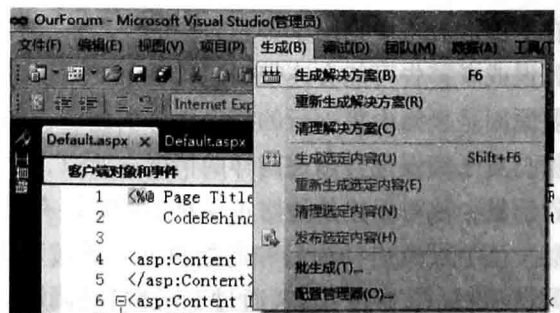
OurForum - Microsoft Visual Studio(管理员)

文件(F) 编辑(E) 视图(V) 项目(P) 生成(B) 调试(D) 团队(M) 数据(A) 工具(

Internet Exp

Default.aspx × Default.aspx

客户端对象和事件

1 <%@ Page Title
2 CodeBehind
3
4 <asp:Content I
5 </asp:Content>
6 <asp:Content I

生成解决方案(B) F6
重新生成解决方案(R)
清理解决方案(C)
生成选定内容(U) Shift+F6
重新生成选定内容(E)
清理选定内容(N)
发布选定内容(H)
批生成(T)...
配置管理器(O)...